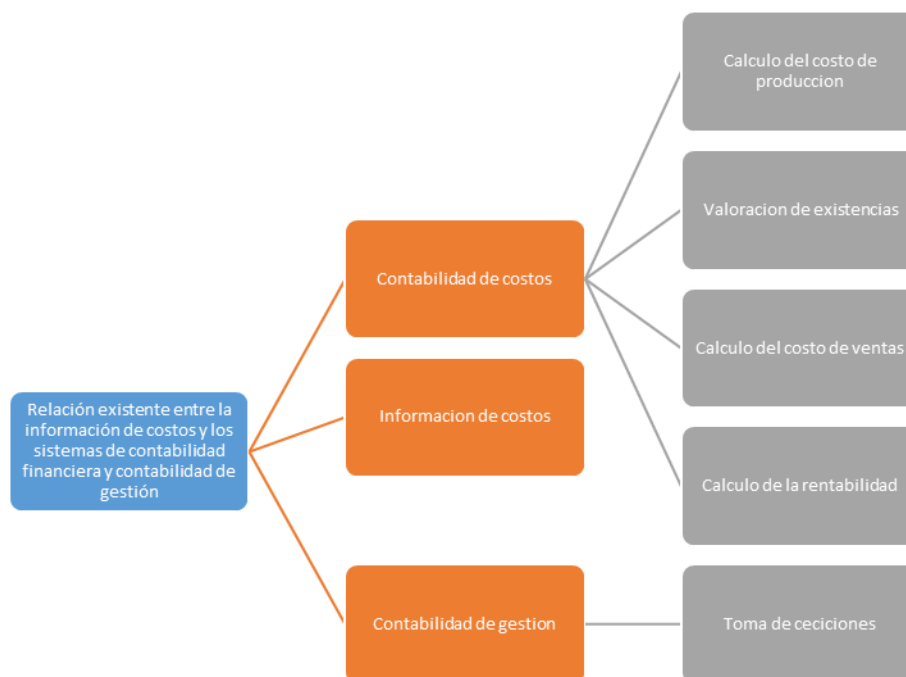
Relación existente entre la información de costos y los sistemas de contabilidad financiera y contabilidad de gestión

Contabilidad de costos

Informacion de costos

Contabilidad de gestion

Calculo del costo de produccion

Valoracion de existencias

Calculo del costo de ventas

Calculo de la rentabilidad

Toma de ceciciones